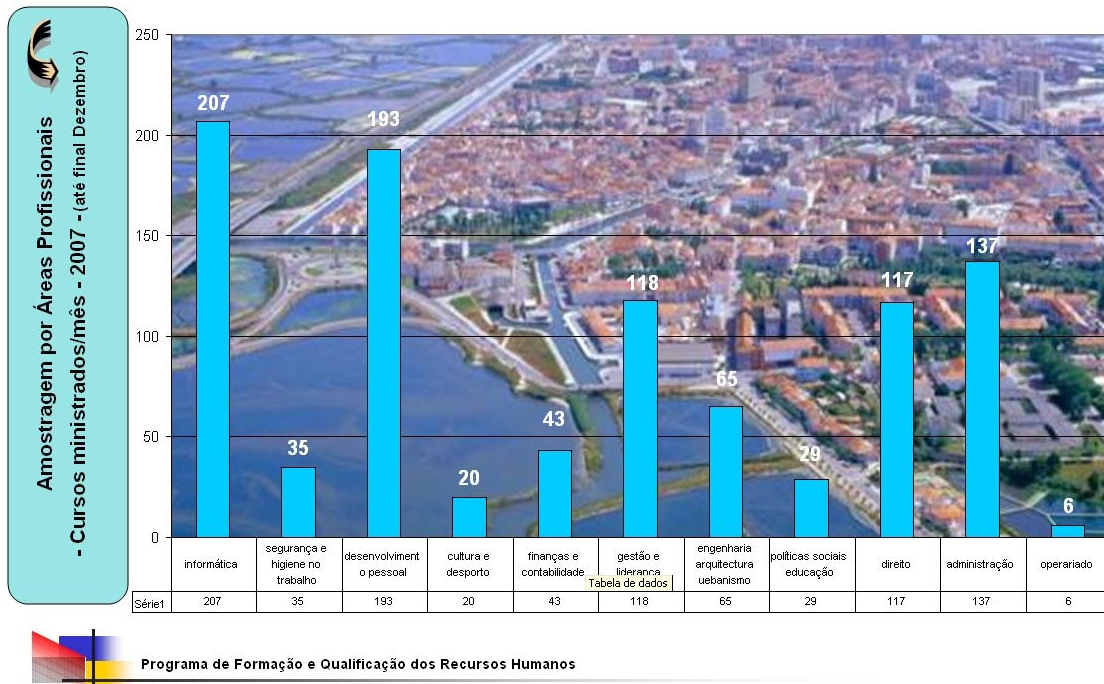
Amostragem por Áreas Profissionais
- Cursos ministrados/mês - 2007 - (até final Dezembro)

250
200
150
100
50
0

207
35
193
20
43
118
65
29
117
137
6

| | informática | segurança e higiene no trabalho | desenvolvimento pessoal | cultura e desporto | finanças e contabilidade | gestão e liderança | engenharia arquitectura uebanismo | políticas sociais educação | direito | administração | operariado |
|---|---|---|---|---|---|---|---|---|---|---|---|
| Série1 | 207 | 35 | 193 | 20 | 43 | 118 | 65 | 29 | 117 | 137 | 6 |

Tabela de dados

Programa de Formação e Qualificação dos Recursos Humanos